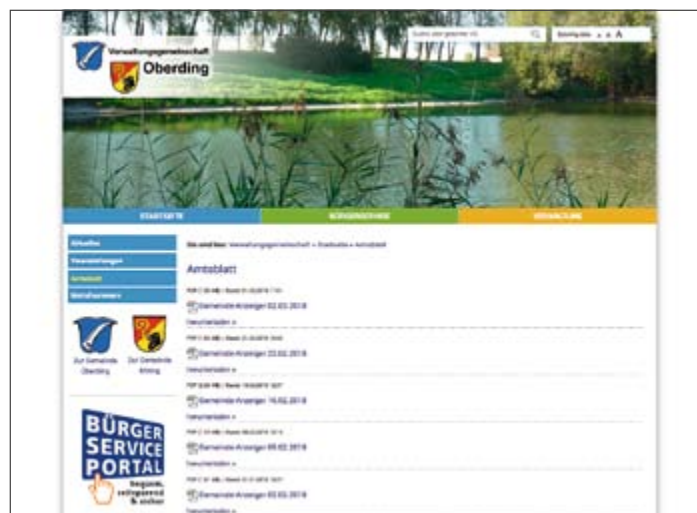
Verwaltungsgemeinschaft
Oberding

Suche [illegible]

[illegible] A A A

STARTSEITE
BÜRGERSERVICE
VERWALTUNG

Aktuelles
Veranstaltungen
Amtsblatt
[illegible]

Zur Gemeinde Oberding
Zur Gemeinde Eitting

BÜRGER SERVICE PORTAL
bequem, zeitsparend & sicher

Sie sind hier: Verwaltungsgemeinschaft » Startseite » Amtsblatt

Amtsblatt

PDF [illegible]
Gemeinde-Anzeiger 02.03.2018
Herunterladen »

PDF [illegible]
Gemeinde-Anzeiger 23.02.2018
Herunterladen »

PDF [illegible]
Gemeinde-Anzeiger 16.02.2018
Herunterladen »

PDF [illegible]
Gemeinde-Anzeiger 09.02.2018
Herunterladen »

PDF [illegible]
Gemeinde-Anzeiger 02.02.2018
Herunterladen »